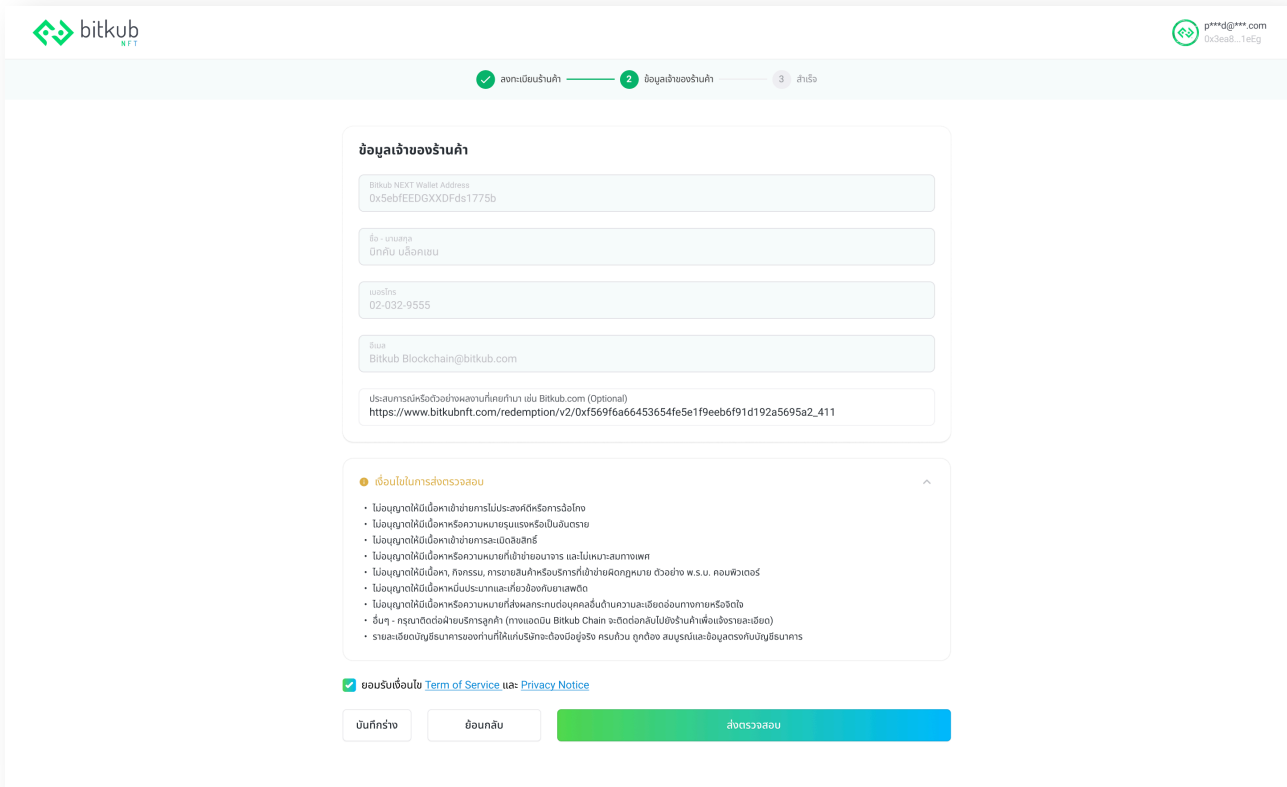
bitkub NFT

p***d@***.com
0x3ea8...1eEg

ลงทะเบียนร้านค้า
2 ข้อมูลเจ้าของร้านค้า
3 สำเร็จ

ข้อมูลเจ้าของร้านค้า

Bitkub NEXT Wallet Address
0x5ebfEEDGXXDFds1775b

ชื่อ - นามสกุล
บิทคับ บล็อคเชน

เบอร์โทร
02-032-9555

อีเมล
Bitkub Blockchain@bitkub.com

ประสบการณ์หรือตัวอย่างผลงานที่เคยทำมา เช่น Bitkub.com (Optional)
https://www.bitkubnft.com/redemption/v2/0xf569f6a66453654fe5e1f9eeb6f91d192a5695a2_411

เงื่อนไขในการส่งตรวจสอบ

• ไม่อนุญาตให้มีเนื้อหาเข้าข่ายการไม่ประสงค์ดีหรือการฉ้อโกง
• ไม่อนุญาตให้มีเนื้อหาหรือความหมายรุนแรงหรือเป็นอันตราย
• ไม่อนุญาตให้มีเนื้อหาเข้าข่ายการละเมิดลิขสิทธิ์
• ไม่อนุญาตให้มีเนื้อหาหรือความหมายที่เข้าข่ายอนาจาร และไม่เหมาะสมทางเพศ
• ไม่อนุญาตให้มีเนื้อหา, กิจกรรม, การขายสินค้าหรือบริการที่เข้าข่ายผิดกฎหมาย ตัวอย่าง พ.ร.บ. คอมพิวเตอร์
• ไม่อนุญาตให้มีเนื้อหาหมิ่นประมาทและเกี่ยวข้องกับยาเสพติด
• ไม่อนุญาตให้มีเนื้อหาหรือความหมายที่ส่งผลกระทบต่อบุคคลอื่นด้านความละเอียดอ่อนทางกายหรือจิตใจ
• อื่นๆ - กรุณาติดต่อฝ่ายบริการลูกค้า (ทางแอดมิน Bitkub Chain จะติดต่อกลับไปยังร้านค้าเพื่อแจ้งรายละเอียด)
• รายละเอียดบัญชีธนาคารของท่านที่ให้แก่บริษัทจะต้องมีอยู่จริง ครบถ้วน ถูกต้อง สมบูรณ์และข้อมูลตรงกับบัญชีธนาคาร

ยอมรับเงื่อนไข Term of Service และ Privacy Notice

บันทึกร่าง
ย้อนกลับ
ส่งตรวจสอบ